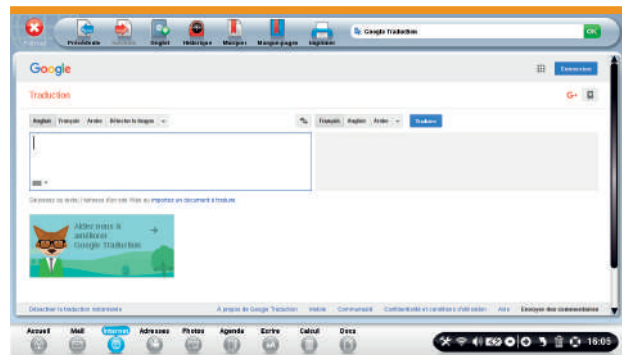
Fermer Précédente Suivante Onglet Historique Marquer Marque-pages Imprimer

Google Traduction

OK

Google

Connexion

Traduction

G+

Anglais Français Arabe Détecter la langue

Français Anglais Arabe

Traduire

Saisissez du texte, l'adresse d'un site Web ou importez un document à traduire.

Aidez-nous à améliorer Google Traduction

Désactiver la traduction instantanée

À propos de Google Traduction Mobile Communauté Confidentialité et conditions d'utilisation Aide Envoyer des commentaires

Accueil Mail Internet Adresses Photos Agenda Ecrire Calcul Docs

16:05